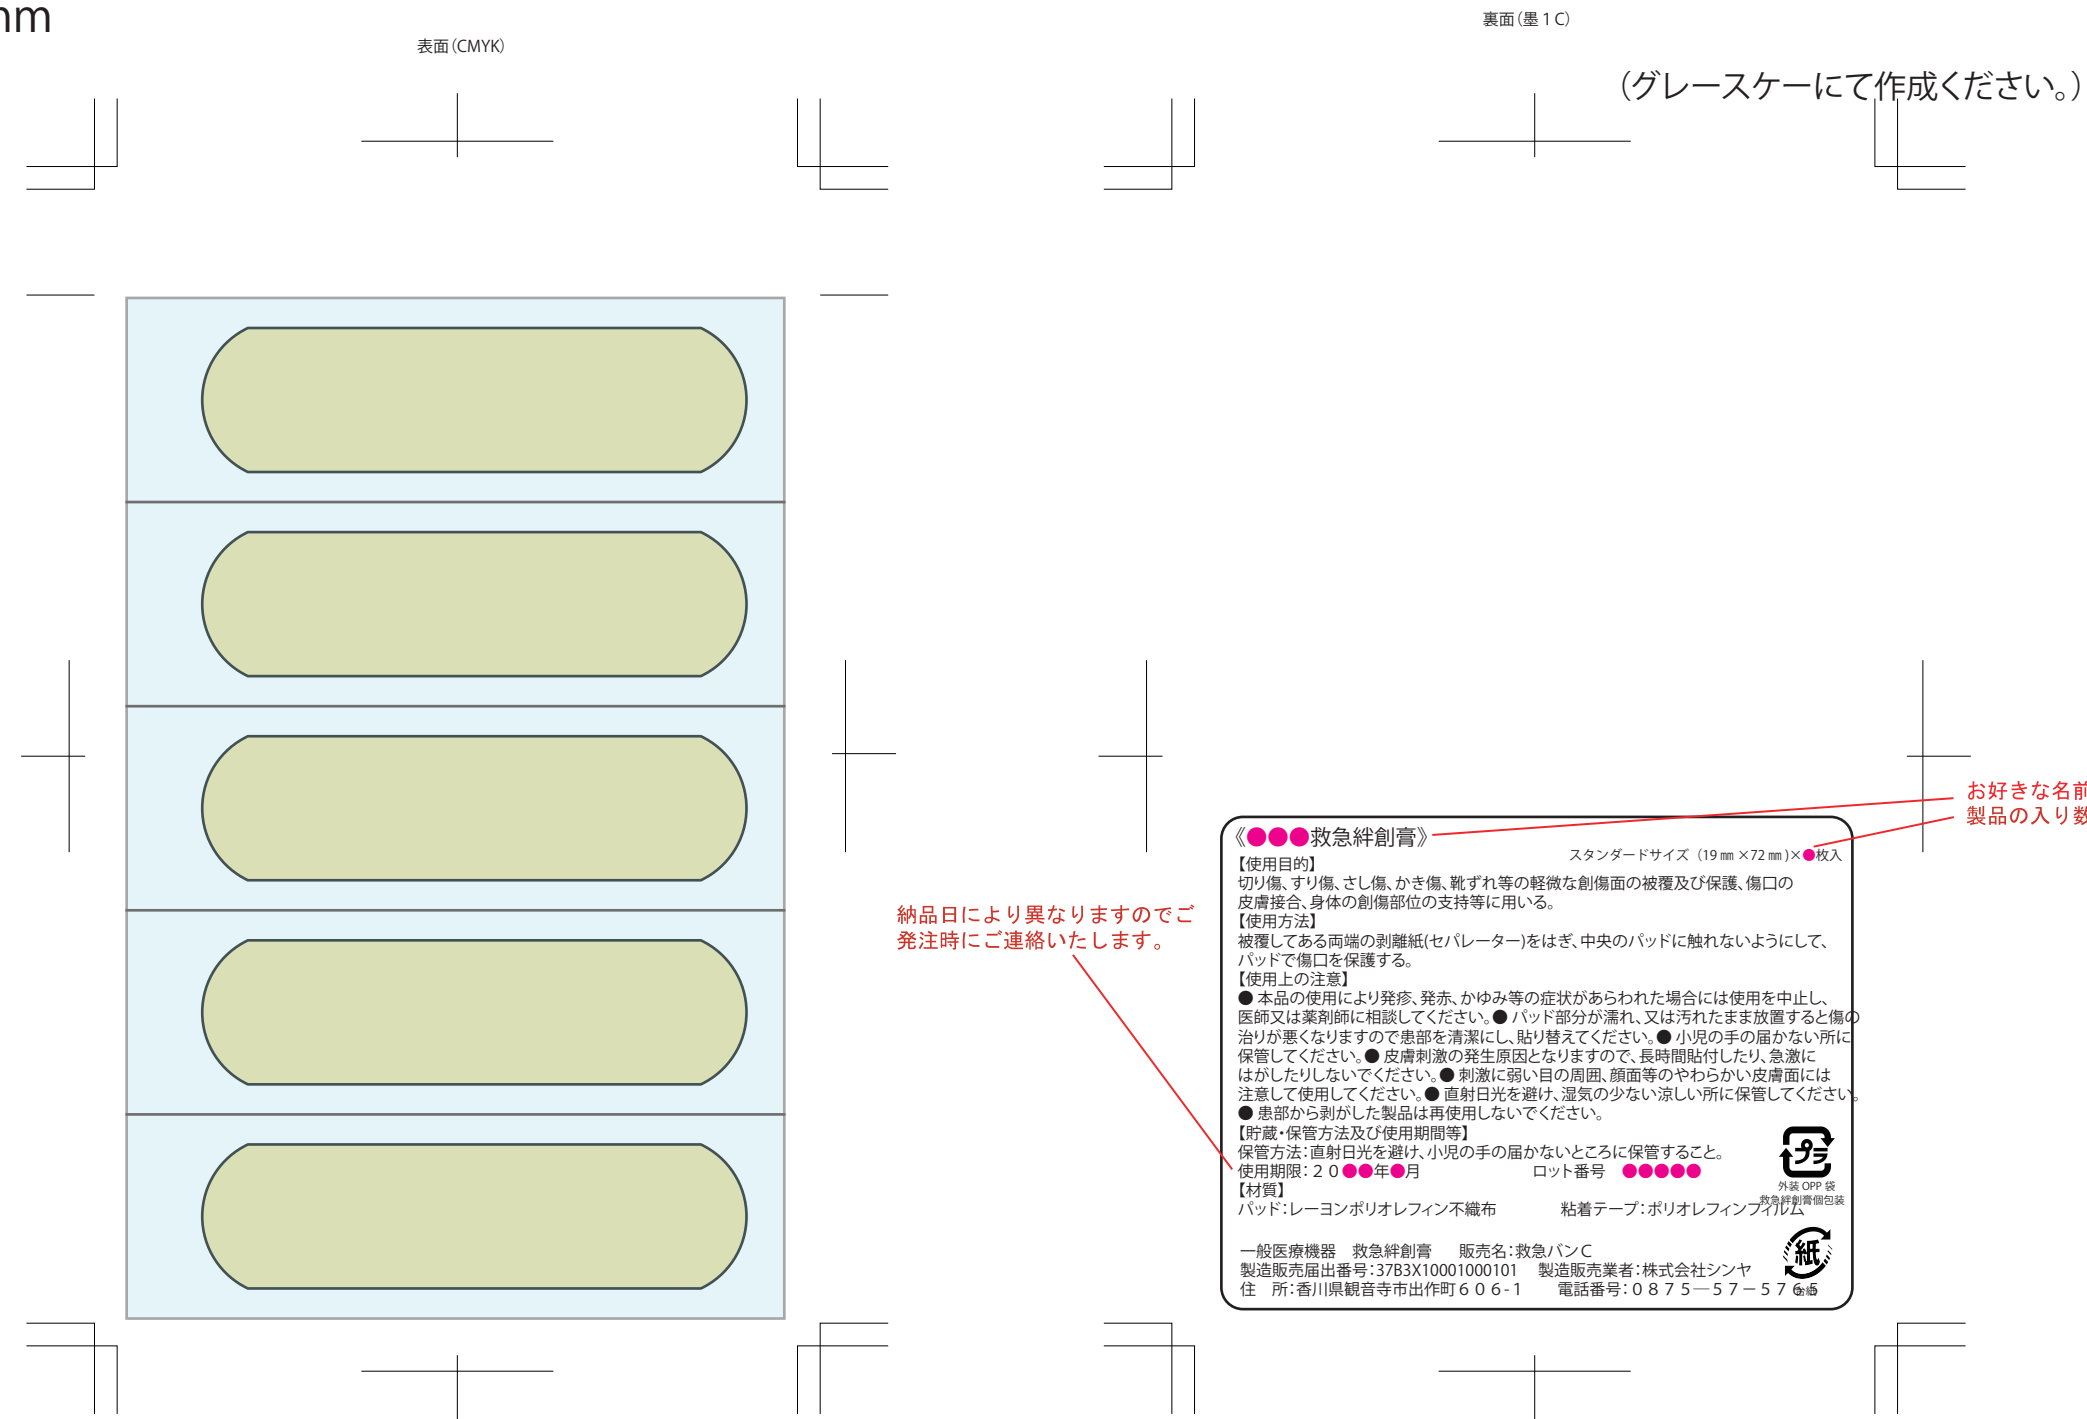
nm

表面(CMYK)

裏面(墨1C)

(グレースケーにて作成ください。)

お好きな名前
製品の入り数

納品日により異なりますのでご発注時にご連絡いたします。

《●●●救急絆創膏》
スタンダードサイズ (19㎜×72㎜)×●枚入
【使用目的】
切り傷、すり傷、さし傷、かき傷、靴ずれ等の軽微な創傷面の被覆及び保護、傷口の皮膚接合、身体の創傷部位の支持等に用いる。
【使用方法】
被覆してある両端の剥離紙(セパレーター)をはぎ、中央のパッドに触れないようにして、パッドで傷口を保護する。
【使用上の注意】
● 本品の使用により発疹、発赤、かゆみ等の症状があらわれた場合には使用を中止し、医師又は薬剤師に相談してください。● パッド部分が濡れ、又は汚れたまま放置すると傷の治りが悪くなりますので患部を清潔にし、貼り替えてください。● 小児の手の届かない所に保管してください。● 皮膚刺激の発生原因となりますので、長時間貼付したり、急激にはがしたりしないでください。● 刺激に弱い目の周囲、顔面等のやわらかい皮膚面には注意して使用してください。● 直射日光を避け、湿気の少ない涼しい所に保管してください。
● 患部から剥がした製品は再使用しないでください。
【貯蔵・保管方法及び使用期間等】
保管方法:直射日光を避け、小児の手の届かないところに保管すること。
使用期限:20●●年●月　ロット番号 ●●●●●
【材質】
パッド:レーヨンポリオレフィン不織布　粘着テープ:ポリオレフィンフィルム

プラ
外装 OPP 袋
救急絆創膏個包装

一般医療機器　救急絆創膏　販売名:救急バンC
製造販売届出番号:37B3X10001000101　製造販売業者:株式会社シンヤ
住　所:香川県観音寺市出作町606-1　電話番号:0875—57—5765

紙